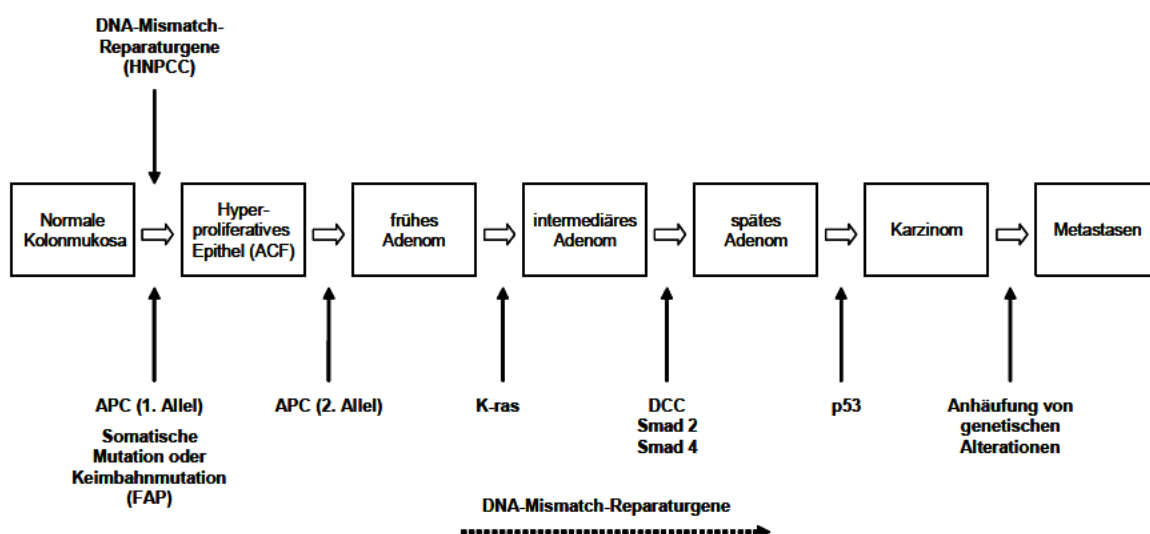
DNA-Mismatch-Reparaturgene (HNPCC)

Normale Kolonmukosa

Hyperproliferatives Epithel (ACF)

frühes Adenom

intermediäres Adenom

spätes Adenom

Karzinom

Metastasen

APC (1. Allel)
Somatische Mutation oder Keimbahnmutation (FAP)

APC (2. Allel)

K-ras

DCC
Smad 2
Smad 4

p53

Anhäufung von genetischen Alterationen

DNA-Mismatch-Reparaturgene